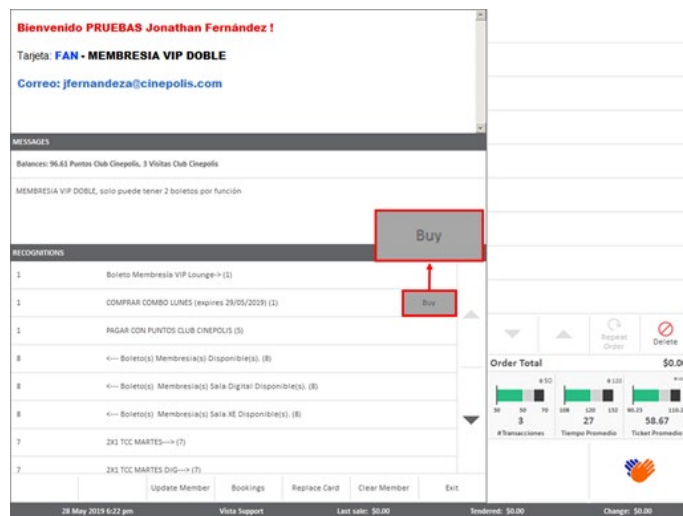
Bienvenido PRUEBAS Jonathan Fernández !

Tarjeta: FAN - MEMBRESIA VIP DOBLE

Correo: jfernandeza@cinepolis.com

MESSAGES

Balances: 96.61 Puntos Club Cinepolis, 3 Visitas Club Cinepolis

MEMBRESIA VIP DOBLE, solo puede tener 2 boletos por función

Buy

RECOGNITIONS

| | | |
|---|---|---|
| 1 | Boleto Membresia VIP Lounge-> (1) | |
| 1 | COMPRAR COMBO LUNES (expires 29/05/2019) (1) | Buy |
| 1 | PAGAR CON PUNTOS CLUB CINEPOLIS (5) | |
| 8 | <--- Boleto(s) Membresia(s) Disponible(s). (8) | |
| 8 | <--- Boleto(s) Membresia(s) Sala Digital Disponible(s). (8) | |
| 8 | <--- Boleto(s) Membresia(s) Sala XE Disponible(s). (8) | |
| 7 | 2X1 TCC MARTES---> (7) | |
| 7 | 2X1 TCC MARTES DIG---> (7) | |

Update Member Bookings Replace Card Clear Member Exit

Repeat Order Delete

Order Total $0.0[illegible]

3 #Transacciones 27 Tiempo Promedio 58.67 Ticket Promedio

28 May 2019 6:22 pm Vista Support Last sale: $0.00 Tendered: $0.00 Change: $0.00